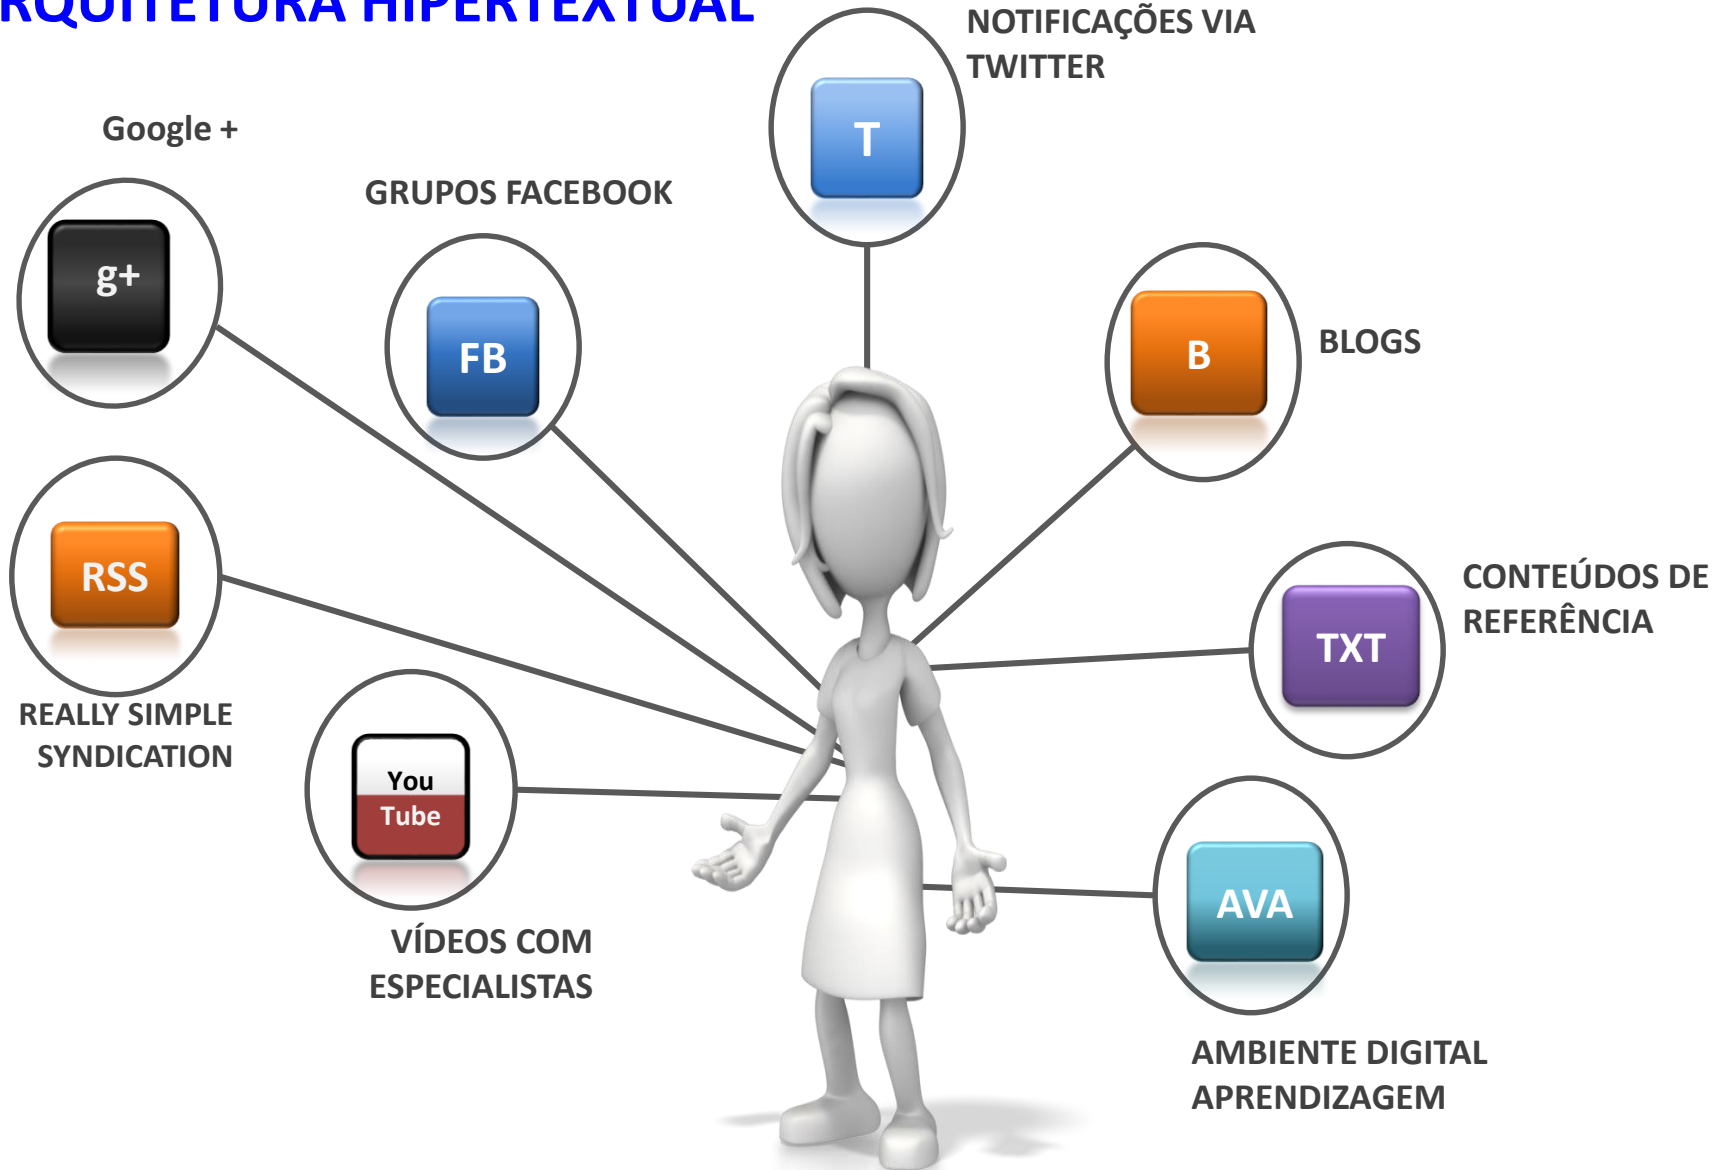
RQUITETURA HIPERTEXTUAL

NOTIFICAÇÕES VIA TWITTER

T

Google +

g+

GRUPOS FACEBOOK

FB

B

BLOGS

RSS

REALLY SIMPLE SYNDICATION

TXT

CONTEÚDOS DE REFERÊNCIA

You Tube

VÍDEOS COM ESPECIALISTAS

AVA

AMBIENTE DIGITAL APRENDIZAGEM